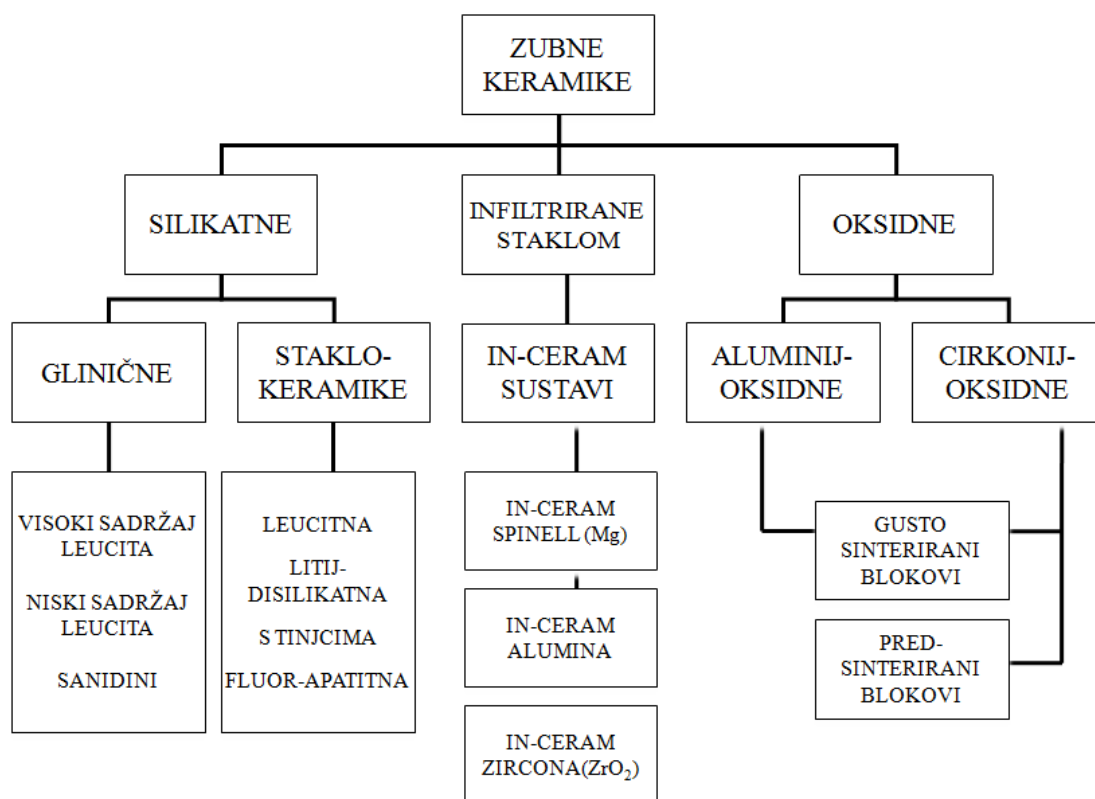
ZUBNE KERAMIKE

SILIKATNE

INFILTRIRANE STAKLOM

OKSIDNE

GLINIČNE

STAKLO-KERAMIKE

IN-CERAM SUSTAVI

ALUMINIJ-OKSIDNE

CIRKONIJ-OKSIDNE

VISOKI SADRŽAJ LEUCITA

NISKI SADRŽAJ LEUCITA

SANIDINI

LEUCITNA

LITIJ-DISILIKATNA

S TINJCIMA

FLUOR-APATITNA

IN-CERAM SPINELL (Mg)

IN-CERAM ALUMINA

IN-CERAM ZIRCONA($ZrO_2$)

GUSTO SINTERIRANI BLOKOVI

PRED-SINTERIRANI BLOKOVI